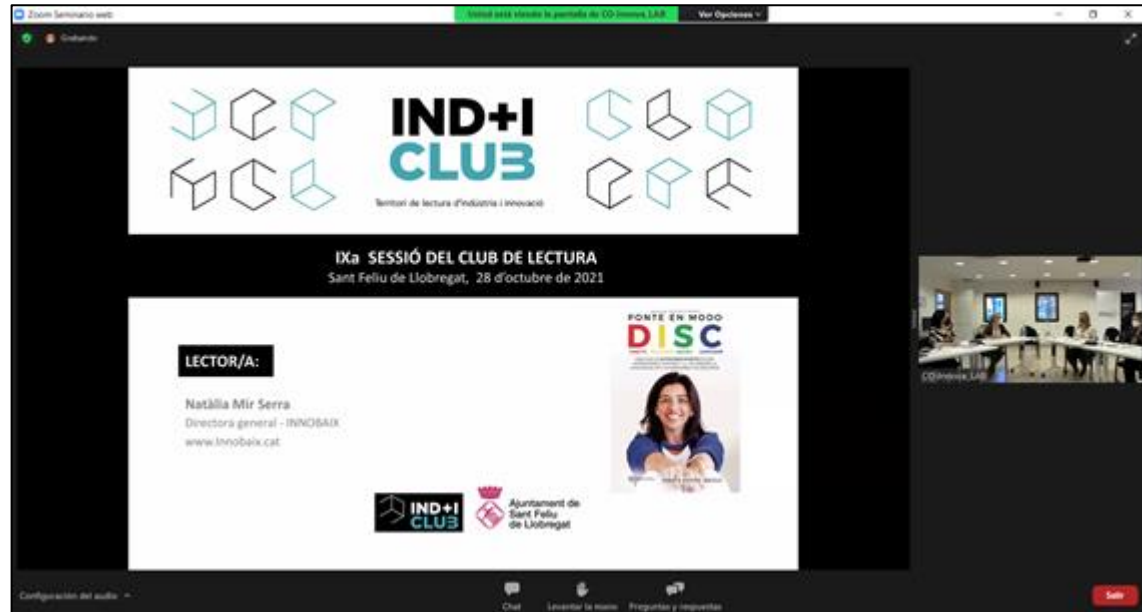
Zoom Seminario web

Usted está viendo la pantalla de CO-Innova_LAB

Ver Opciones

Grabando

IND+I CLUB

Territori de lectura d'indústria i innovació

IXa SESSIÓ DEL CLUB DE LECTURA

Sant Feliu de Llobregat, 28 d'octubre de 2021

LECTOR/A:

Natàlia Mir Serra

Directora general - INNOBAIX

www.innobaix.cat

PONTE EN MODO DISC

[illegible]

IND+I CLUB

Ajuntament de Sant Feliu de Llobregat

CO-Innova_LAB

Configuración del audio

Chat

Levantar la mano

Preguntas y respuestas

Salir